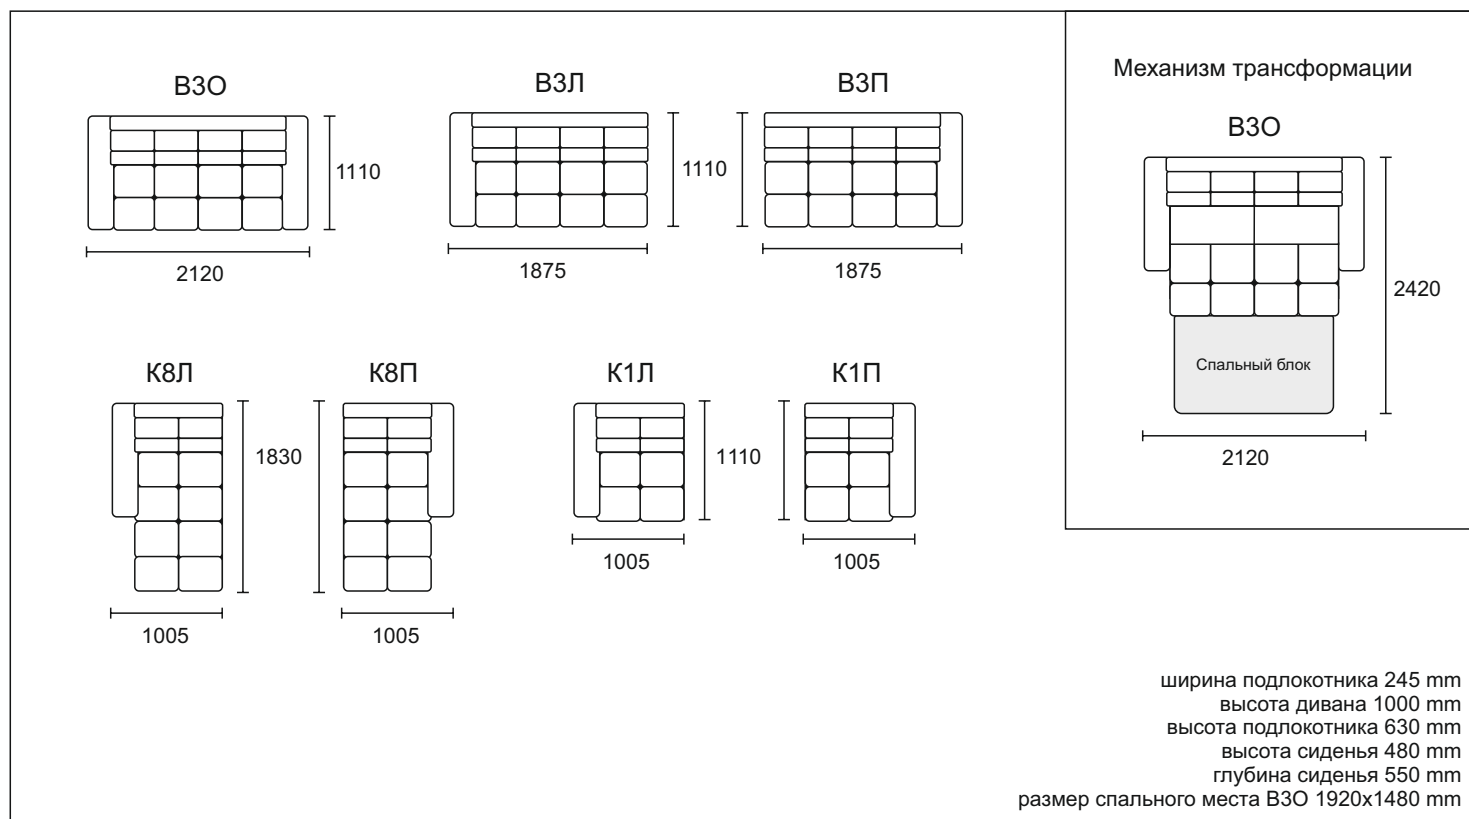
В3О

1110

2120

В3Л

1110

1875

В3П

1875

Механизм трансформации

В3О

2420

Спальный блок

2120

К8Л

1830

1005

К8П

1005

К1Л

1110

1005

К1П

1005

ширина подлокотника 245 mm
высота дивана 1000 mm
высота подлокотника 630 mm
высота сиденья 480 mm
глубина сиденья 550 mm
размер спального места В3О 1920x1480 mm